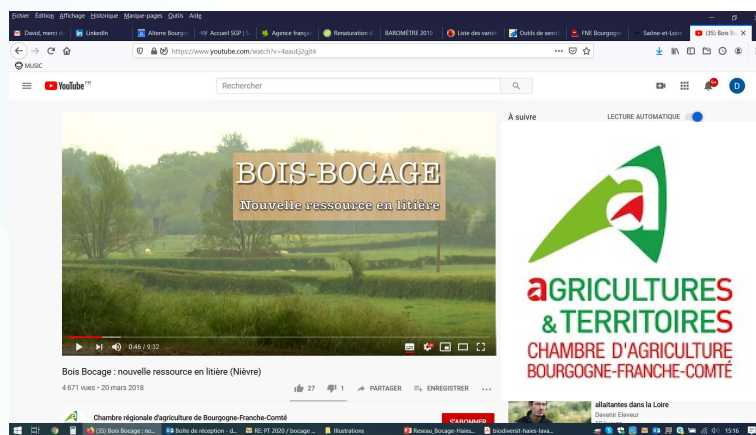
Fichier Édition Affichage Historique Marque-pages Outils Aide

David, merci d | LinkedIn | Alterre Bourgo | Accueil SGP | S | Agence françai | Renaturation d | BAROMÈTRE 2019 | Liste des varié | Outils de sensi | FNE Bourgogne | Saône-et-Loire | (35) Bois Boc

https://www.youtube.com/watch?v=4aauEj2gjt4

MUSIC

YouTube FR

Rechercher

BOIS-BOCAGE
Nouvelle ressource en litière

0:46 / 9:32

Bois Bocage : nouvelle ressource en litière (Nièvre)

4 671 vues • 20 mars 2018

27 1 PARTAGER ENREGISTRER

Chambre régionale d'agriculture de Bourgogne-Franche-Comté

S'ABONNER

À suivre

LECTURE AUTOMATIQUE

AGRICULTURES & TERRITOIRES
CHAMBRE D'AGRICULTURE
BOURGOGNE-FRANCHE-COMTÉ

allaitantes dans la Loire
Devenir Eleveur

(35) Bois Bocage : no... | Boîte de réception - d... | RE: PT 2020 / bocage ... | Illustrations | Reseau_Bocage-Haies... | biodiversit-haies-lava...

15:16